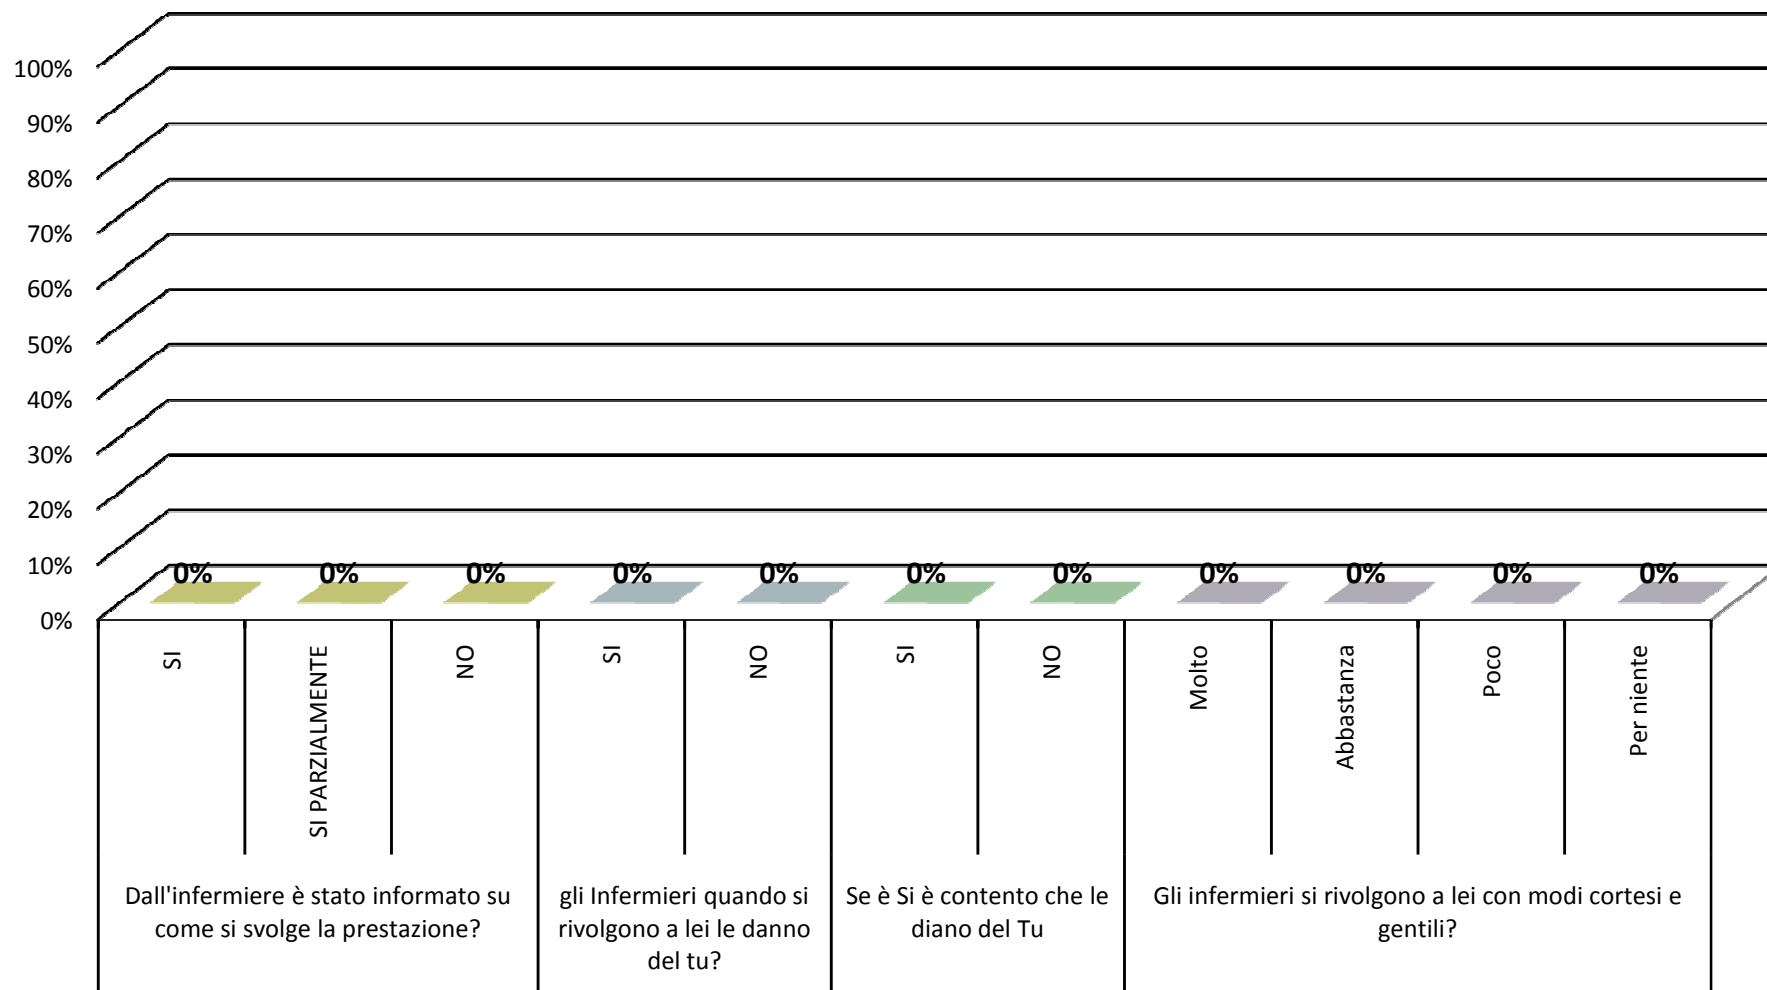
100%
90%
80%
70%
60%
50%
40%
30%
20%
10%
0%

0% 0% 0% 0% 0% 0% 0% 0% 0% 0% 0%

SI
SI PARZIALMENTE
NO
SI
NO
SI
NO
Molto
Abbastanza
Poco
Per niente

Dall'infermiere è stato informato su come si svolge la prestazione?
gli Infermieri quando si rivolgono a lei le danno del tu?
Se è Si è contento che le diano del Tu
Gli infermieri si rivolgono a lei con modi cortesi e gentili?